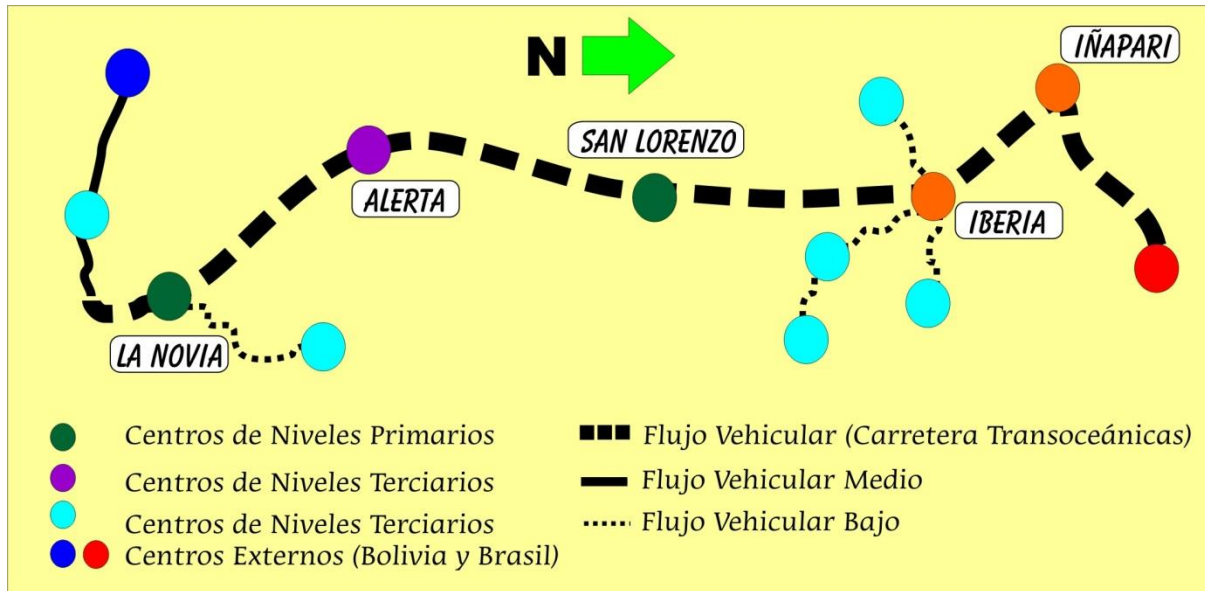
N

IÑAPARI

SAN LORENZO

ALERTA

IBERIA

LA NOVIA

Centros de Niveles Primarios

Centros de Niveles Terciarios

Centros de Niveles Terciarios

Centros Externos (Bolivia y Brasil)

Flujo Vehicular (Carretera Transoceánicas)

Flujo Vehicular Medio

Flujo Vehicular Bajo